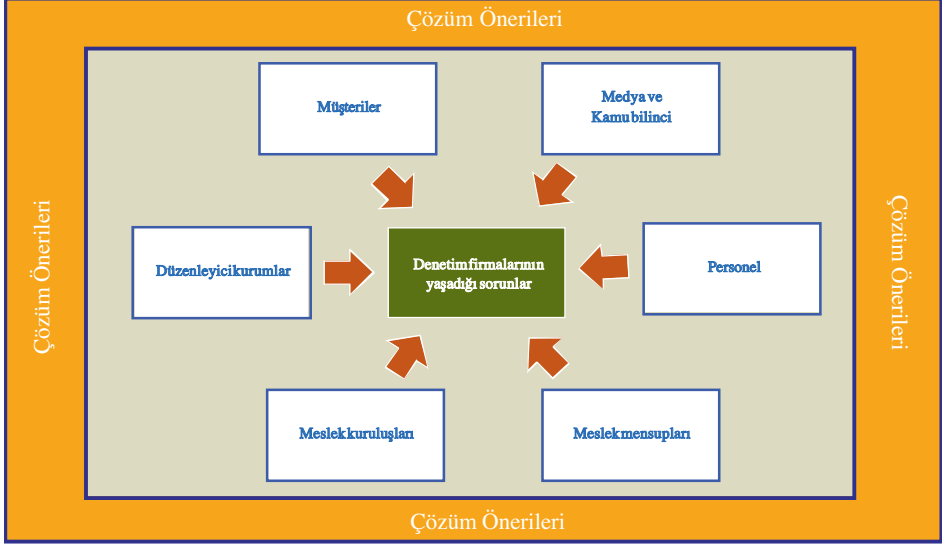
Çözüm Önerileri

Müşteriler

Medya ve Kamu bilinci

Düzenleyici kurumlar

Denetim firmalarının yaşadığı sorunlar

Personel

Meslek kuruluşları

Meslek mensupları

Çözüm Önerileri

Çözüm Önerileri

Çözüm Önerileri